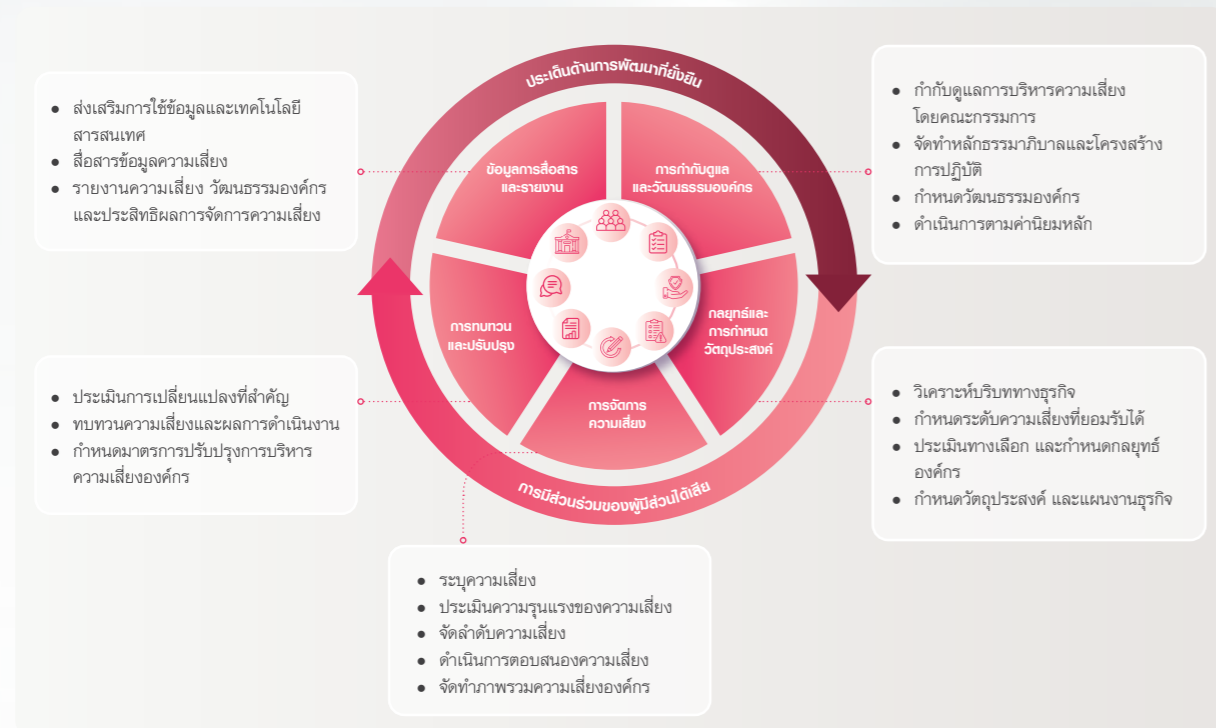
ประเด็นด้านการพัฒนาที่ยั่งยืน

- ส่งเสริมการใช้ข้อมูลและเทคโนโลยีสารสนเทศ
- สื่อสารข้อมูลความเสี่ยง
- รายงานความเสี่ยง วัฒนธรรมองค์กร และประสิทธิผลการจัดการความเสี่ยง

- กำกับดูแลการบริหารความเสี่ยงโดยคณะกรรมการ
- จัดทำหลักธรรมาภิบาลและโครงสร้างการปฏิบัติ
- กำหนดวัฒนธรรมองค์กร
- ดำเนินการตามค่านิยมหลัก

ข้อมูลการสื่อสารและรายงาน

การกำกับดูแลและวัฒนธรรมองค์กร

กลยุทธ์และการกำหนดวัตถุประสงค์

การจัดการความเสี่ยง

การทบทวนและปรับปรุง

- ประเมินการเปลี่ยนแปลงที่สำคัญ
- ทบทวนความเสี่ยงและผลการดำเนินงาน
- กำหนดมาตรการปรับปรุงการบริหารความเสี่ยงองค์กร

- วิเคราะห์บริบททางธุรกิจ
- กำหนดระดับความเสี่ยงที่ยอมรับได้
- ประเมินทางเลือก และกำหนดกลยุทธ์องค์กร
- กำหนดวัตถุประสงค์ และแผนงานธุรกิจ

การมีส่วนร่วมของผู้มีส่วนได้เสีย

- ระบุความเสี่ยง
- ประเมินความรุนแรงของความเสี่ยง
- จัดลำดับความเสี่ยง
- ดำเนินการตอบสนองความเสี่ยง
- จัดทำภาพรวมความเสี่ยงองค์กร